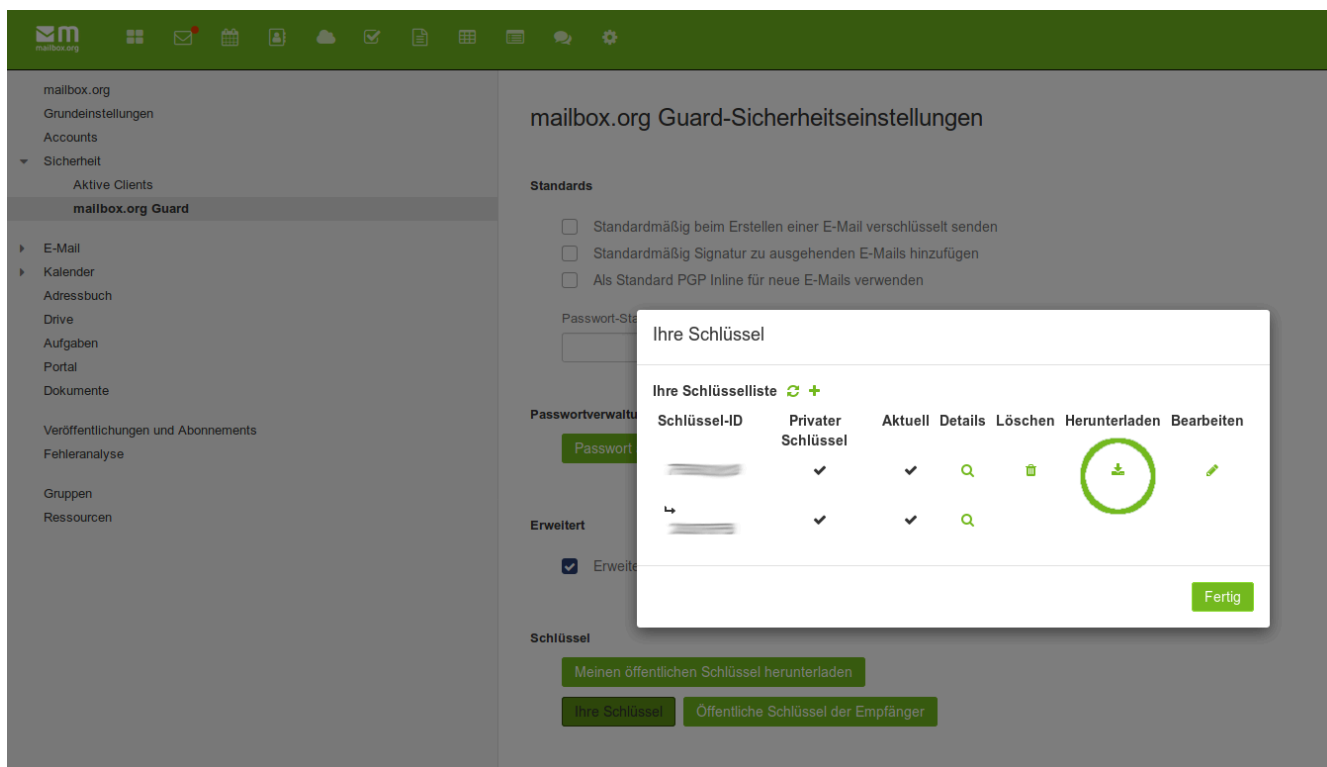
mailbox.org

mailbox.org
Grundeinstellungen
Accounts
Sicherheit
Aktive Clients
mailbox.org Guard
E-Mail
Kalender
Adressbuch
Drive
Aufgaben
Portal
Dokumente
Veröffentlichungen und Abonnements
Fehleranalyse
Gruppen
Ressourcen

mailbox.org Guard-Sicherheitseinstellungen

Standards

Standardmäßig beim Erstellen einer E-Mail verschlüsselt senden
Standardmäßig Signatur zu ausgehenden E-Mails hinzufügen
Als Standard PGP Inline für neue E-Mails verwenden

Passwort-Sta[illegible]

Passwortverwaltu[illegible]

Passwort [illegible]

Erweitert

Erweite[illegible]

Schlüssel

Meinen öffentlichen Schlüssel herunterladen
Ihre Schlüssel
Öffentliche Schlüssel der Empfänger

Ihre Schlüssel

Ihre Schlüsselliste

| Schlüssel-ID | Privater Schlüssel | Aktuell | Details | Löschen | Herunterladen | Bearbeiten |
|---|---|---|---|---|---|---|
| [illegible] | ✔ | ✔ | | | | |
| ↳ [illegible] | ✔ | ✔ | | | | |

Fertig